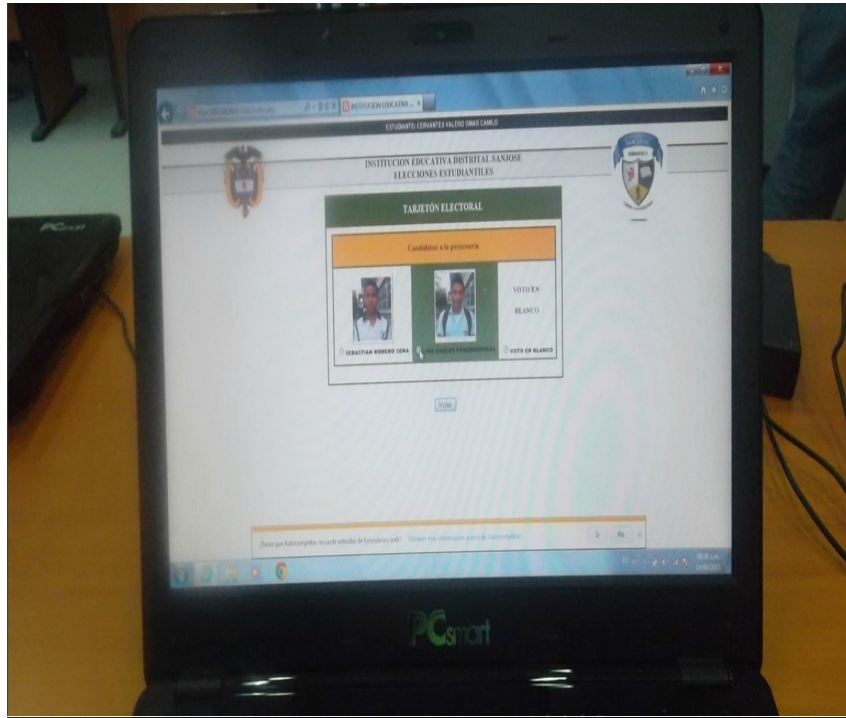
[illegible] INSTITUCION EDUCATIVA ... ×

ESTUDIANTE: CERVANTES VALERO OMAR CAMILO

INSTITUCION EDUCATIVA DISTRITAL SANJOSE
ELECCIONES ESTUDIANTILES

TARJETÓN ELECTORAL

Candidatos a la personería

VOTO EN BLANCO

SEBASTIAN ROMERO SENA

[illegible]

VOTO EN BLANCO

Votar

¿Desea que Autocompletar recuerde entradas de formularios web? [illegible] Sí No ×

PCsmart